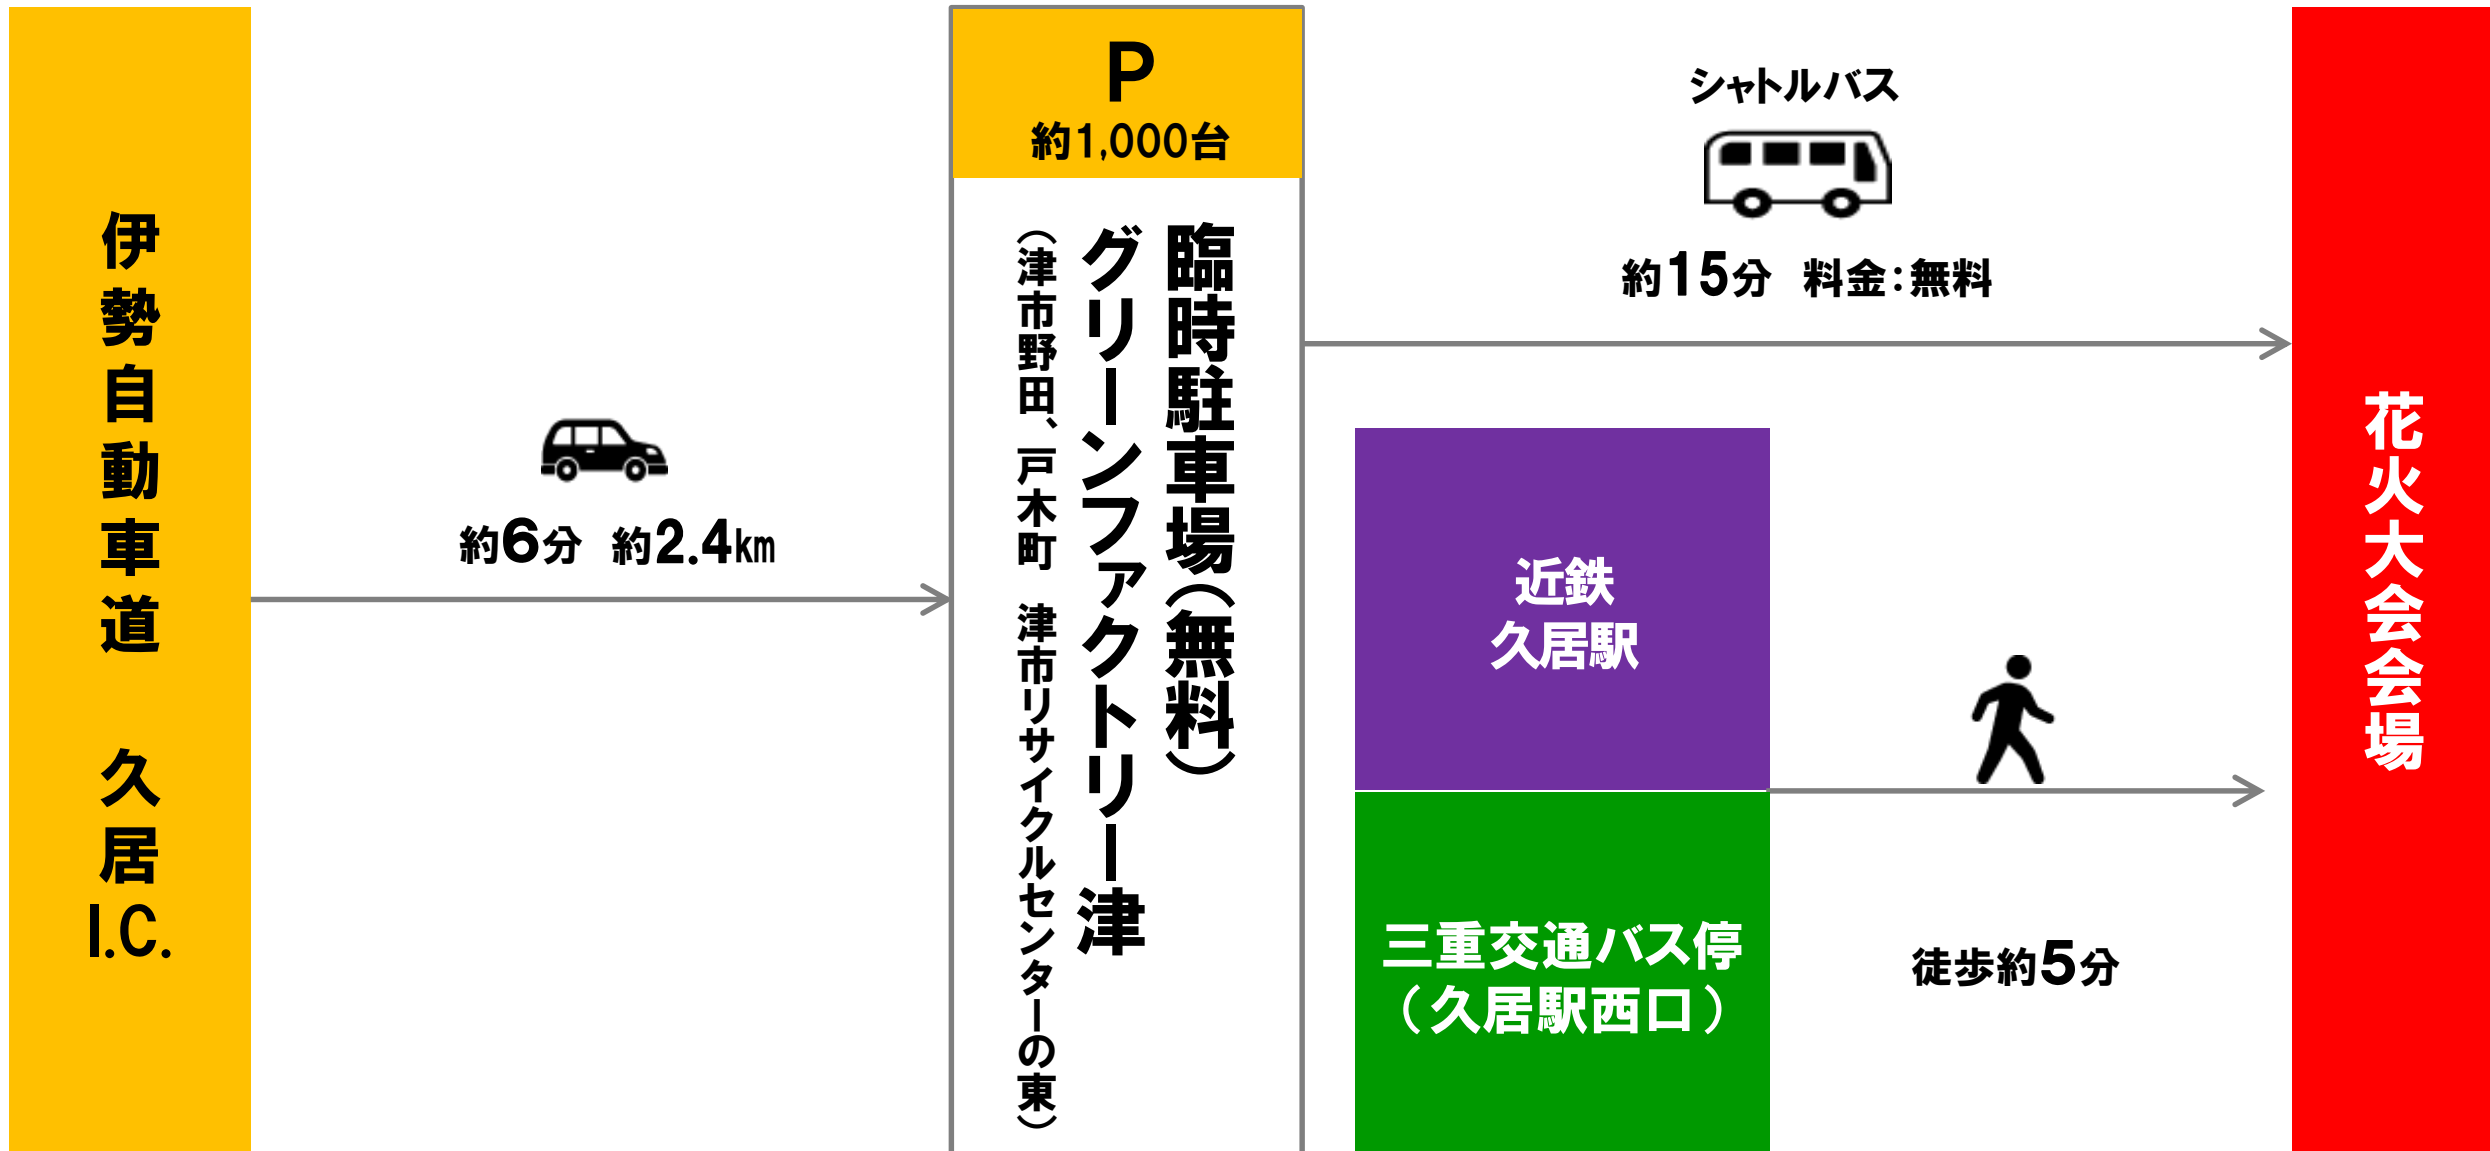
伊勢自動車道 久居I.C.

約6分 約2.4㎞

P
約1,000台

臨時駐車場(無料)
グリーンファクトリー津
(津市野田、戸木町 津市リサイクルセンターの東)

シャトルバス

約15分 料金:無料

近鉄
久居駅

三重交通バス停
(久居駅西口)

徒歩約5分

花火大会会場